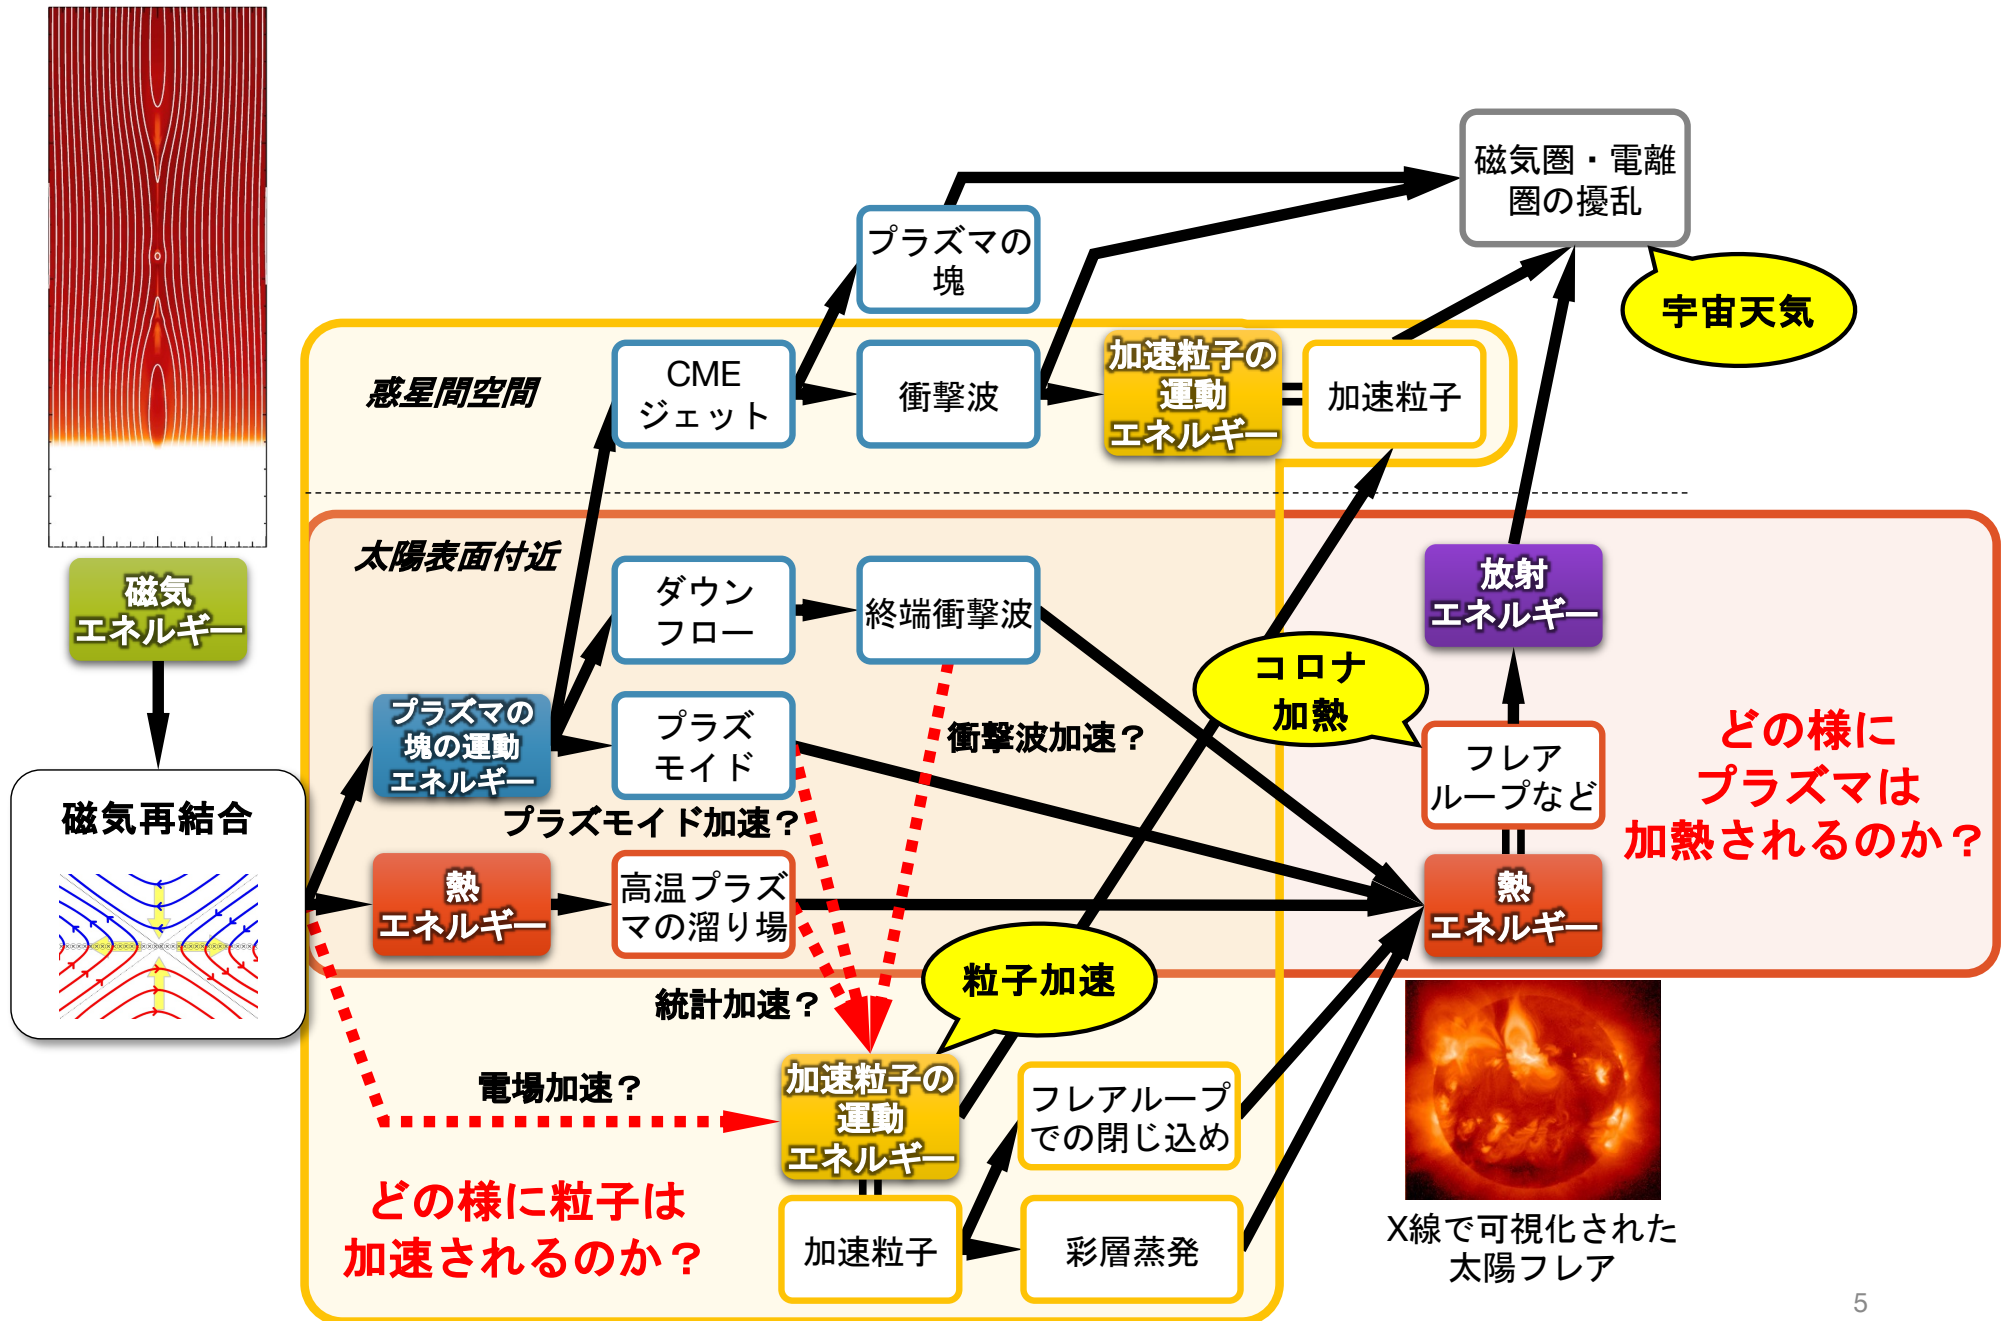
磁気エネルギー

磁気再結合

磁気圏・電離圏の擾乱

宇宙天気

プラズマの塊

惑星間空間

CME ジェット

衝撃波

加速粒子の運動エネルギー

=

加速粒子

太陽表面付近

ダウンフロー

終端衝撃波

放射エネルギー

コロナ加熱

プラズマの塊の運動エネルギー

プラズモイド

衝撃波加速？

フレアループなど

どの様にプラズマは加熱されるのか？

プラズモイド加速？

熱エネルギー

高温プラズマの溜り場

熱エネルギー

粒子加速

統計加速？

電場加速？

加速粒子の運動エネルギー

フレアループでの閉じ込め

どの様に粒子は加速されるのか？

加速粒子

彩層蒸発

X線で可視化された太陽フレア

5